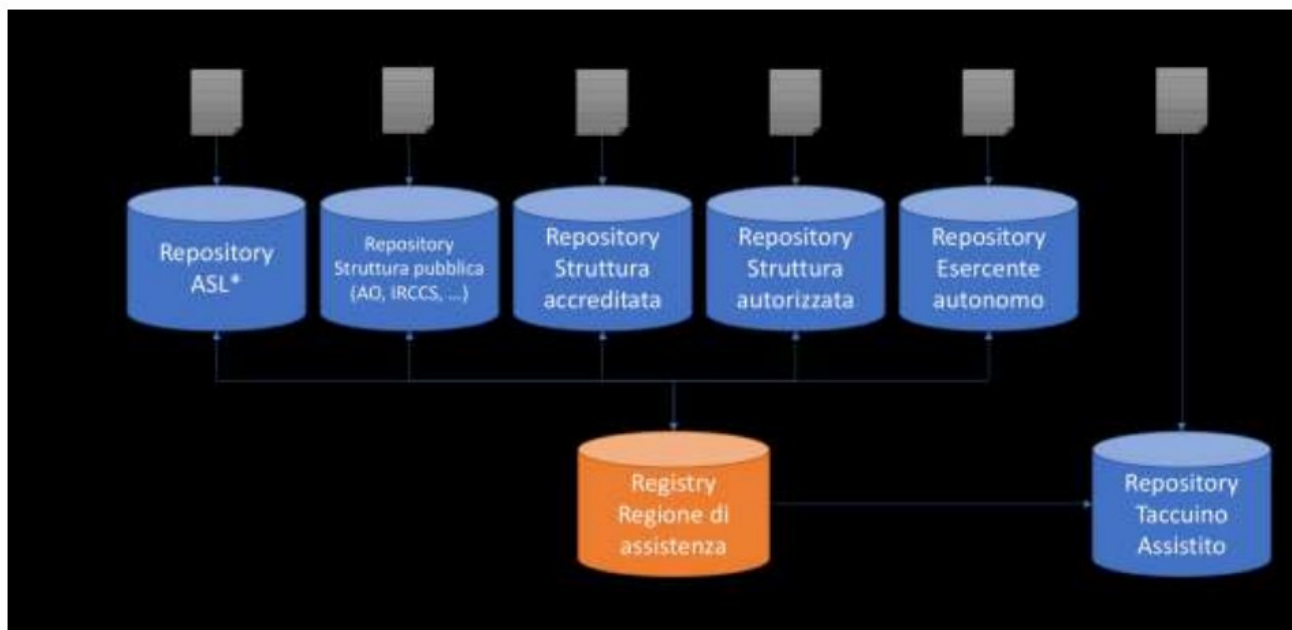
Repository ASL*

Repository Struttura pubblica (AO, IRCCS, ...)

Repository Struttura accreditata

Repository Struttura autorizzata

Repository Esercente autonomo

Registry Regione di assistenza

Repository Taccuino Assistito